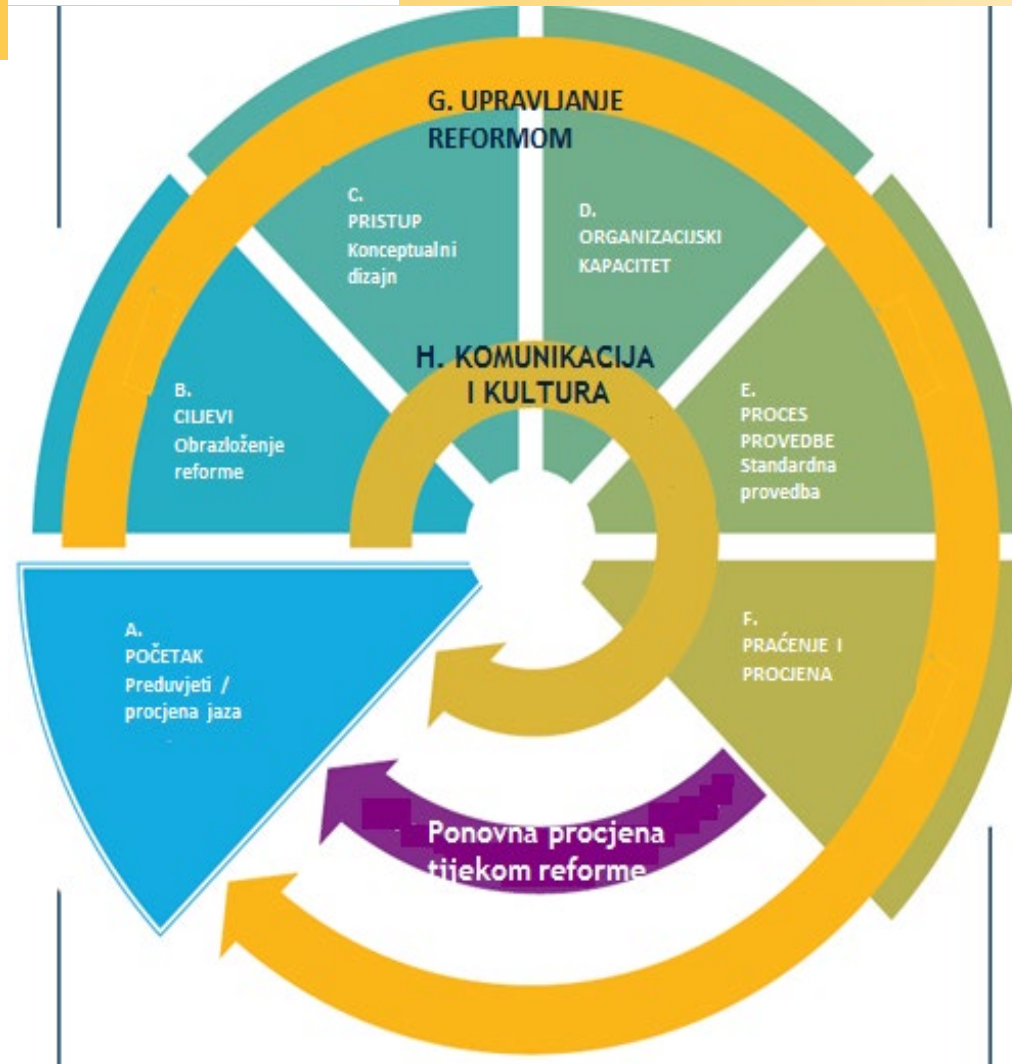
G. UPRAVLJANJE REFORMOM

C.
PRISTUP
Konceptualni dizajn

D.
ORGANIZACIJSKI KAPACITET

H. KOMUNIKACIJA I KULTURA

B.
CILJEVI
Obrazloženje reforme

E.
PROCES PROVEDBE
Standardna provedba

A.
POČETAK
Preduvjeti / procjena jaza

F.
PRAĆENJE I PROCJENA

Ponovna procjena tijekom reforme